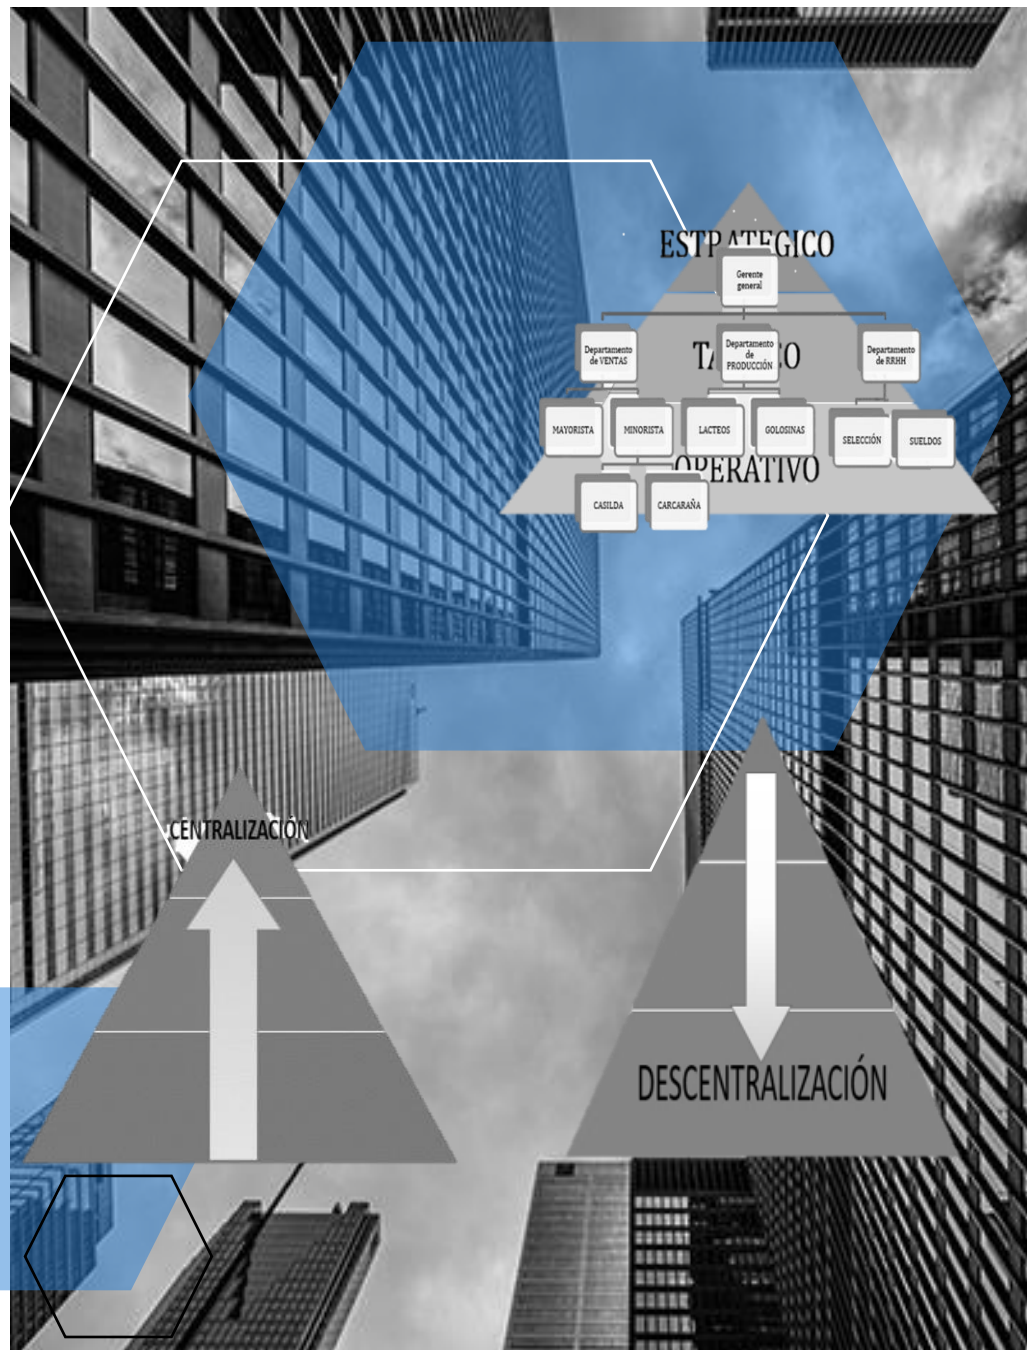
ESTRATEGICO

Gerente general

Departamento de VENTAS

TÁCTICO

Departamento de PRODUCCIÓN

Departamento de RRHH

MAYORISTA

MINORISTA

LACTEOS

GOLOSINAS

SELECCIÓN

SUELDOS

OPERATIVO

CASILDA

CARCARAÑA

CENTRALIZACIÓN

DESCENTRALIZACIÓN